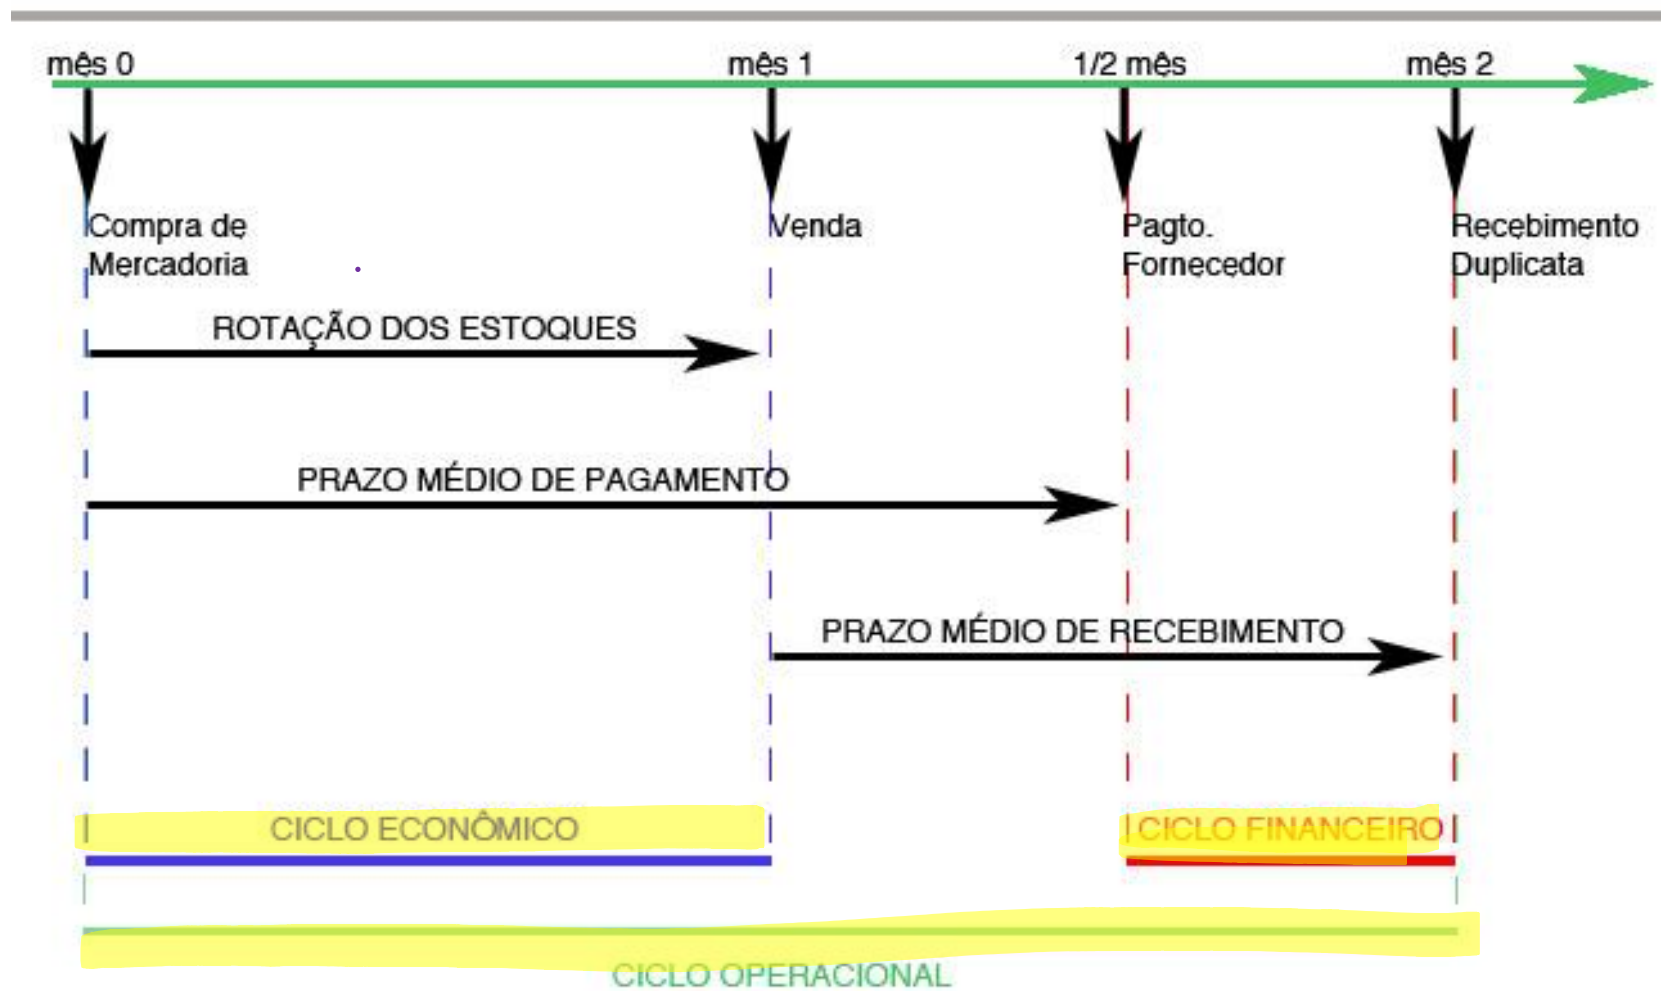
mês 0
mês 1
1/2 mês
mês 2

Compra de Mercadoria

Venda

Pagto. Fornecedor

Recebimento Duplicata

ROTAÇÃO DOS ESTOQUES

PRAZO MÉDIO DE PAGAMENTO

PRAZO MÉDIO DE RECEBIMENTO

CICLO ECONÔMICO

CICLO FINANCEIRO

CICLO OPERACIONAL